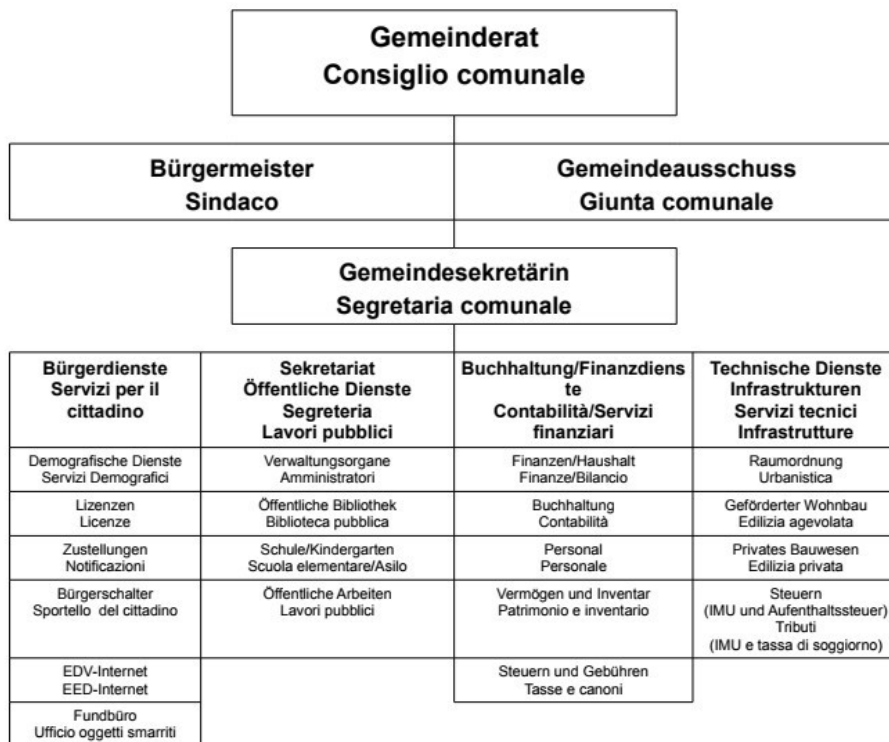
Gemeinderat
Consiglio comunale

Bürgermeister
Sindaco

Gemeindeausschuss
Giunta comunale

Gemeindesekretärin
Segretaria comunale

Bürgerdienste
Servizi per il cittadino

Demografische Dienste
Servizi Demografici

Lizenzen
Licenze

Zustellungen
Notificazioni

Bürgerschalter
Sportello del cittadino

EDV-Internet
EED-Internet

Fundbüro
Ufficio oggetti smarriti

Sekretariat
Öffentliche Dienste
Segreteria
Lavori pubblici

Verwaltungsorgane
Amministratori

Öffentliche Bibliothek
Biblioteca pubblica

Schule/Kindergarten
Scuola elementare/Asilo

Öffentliche Arbeiten
Lavori pubblici

Buchhaltung/Finanzdienste
Contabilità/Servizi finanziari

Finanzen/Haushalt
Finanze/Bilancio

Buchhaltung
Contabilità

Personal
Personale

Vermögen und Inventar
Patrimonio e inventario

Steuern und Gebühren
Tasse e canoni

Technische Dienste
Infrastrukturen
Servizi tecnici
Infrastrutture

Raumordnung
Urbanistica

Geförderter Wohnbau
Edilizia agevolata

Privates Bauwesen
Edilizia privata

Steuern
(IMU und Aufenthaltssteuer)
Tributi
(IMU e tassa di soggiorno)